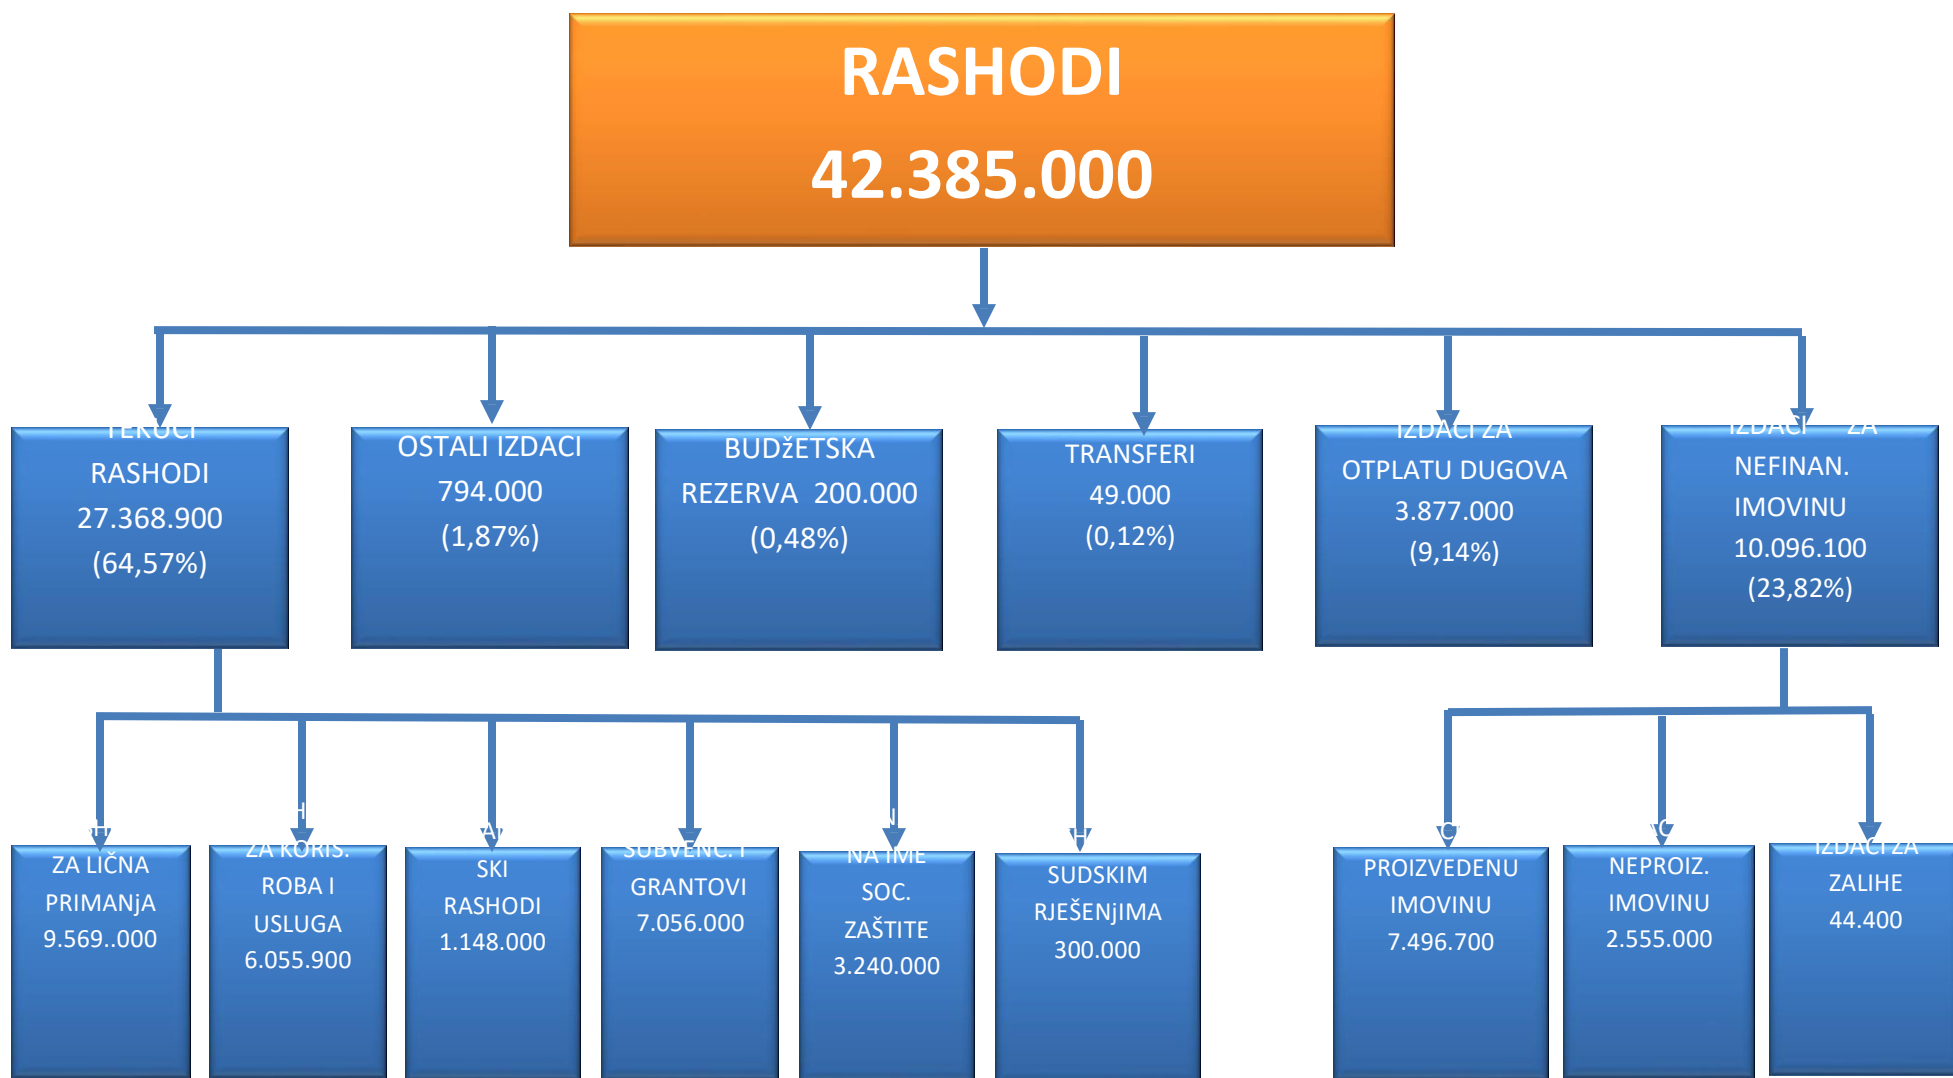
RASHODI
42.385.000

TEKUĆI RASHODI 27.368.900 (64,57%)

OSTALI IZDACI 794.000 (1,87%)

BUDŽETSKA REZERVA 200.000 (0,48%)

TRANSFERI 49.000 (0,12%)

IZDACI ZA OTPLATU DUGOVA 3.877.000 (9,14%)

IZDACI ZA NEFINAN. IMOVINU 10.096.100 (23,82%)

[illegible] ZA LIČNA PRIMANjA 9.569..000

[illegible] ZA KORIS. ROBA I USLUGA 6.055.900

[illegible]SKI RASHODI 1.148.000

SUBVENC. I GRANTOVI 7.056.000

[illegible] NA IME SOC. ZAŠTITE 3.240.000

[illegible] SUDSKIM RJEŠENjIMA 300.000

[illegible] PROIZVEDENU IMOVINU 7.496.700

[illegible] NEPROIZ. IMOVINU 2.555.000

IZDACI ZA ZALIHE 44.400